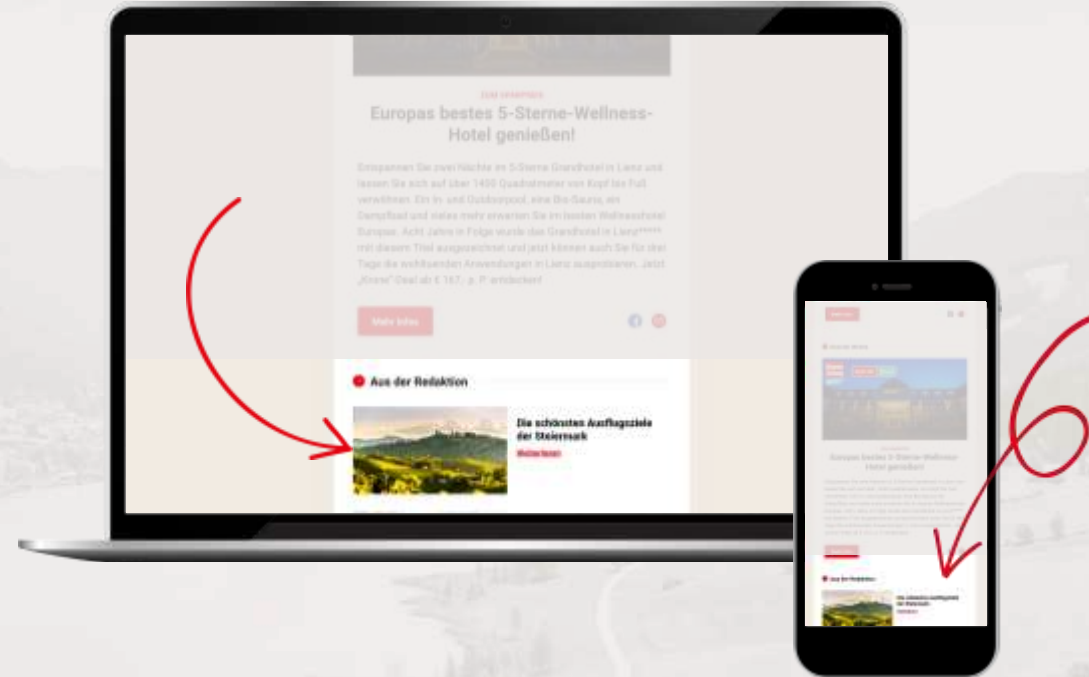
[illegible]

Europas bestes 5-Sterne-Wellness-Hotel genießen!

Entspannen Sie zwei Nächte im 5-Sterne Grandhotel in Lienz und lassen Sie sich auf über 1400 Quadratmeter von Kopf bis Fuß verwöhnen. Ein In- und Outdoorpool, eine Bio-Sauna, ein Dampfbad und vieles mehr erwarten Sie im besten Wellnesshotel Europas. Acht Jahre in Folge wurde das Grandhotel in Lienz***** mit diesem Titel ausgezeichnet und jetzt können auch Sie für drei Tage die wohltuenden Anwendungen in Lienz ausprobieren. Jetzt „Krone"-Deal ab € 167,- p. P. entdecken!

Mehr Infos

Aus der Redaktion

Die schönsten Ausflugsziele der Steiermark

Weiterlesen

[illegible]

Europas bestes 5-Sterne-Wellness-Hotel genießen!

Aus der Redaktion

Die schönsten Ausflugsziele der Steiermark